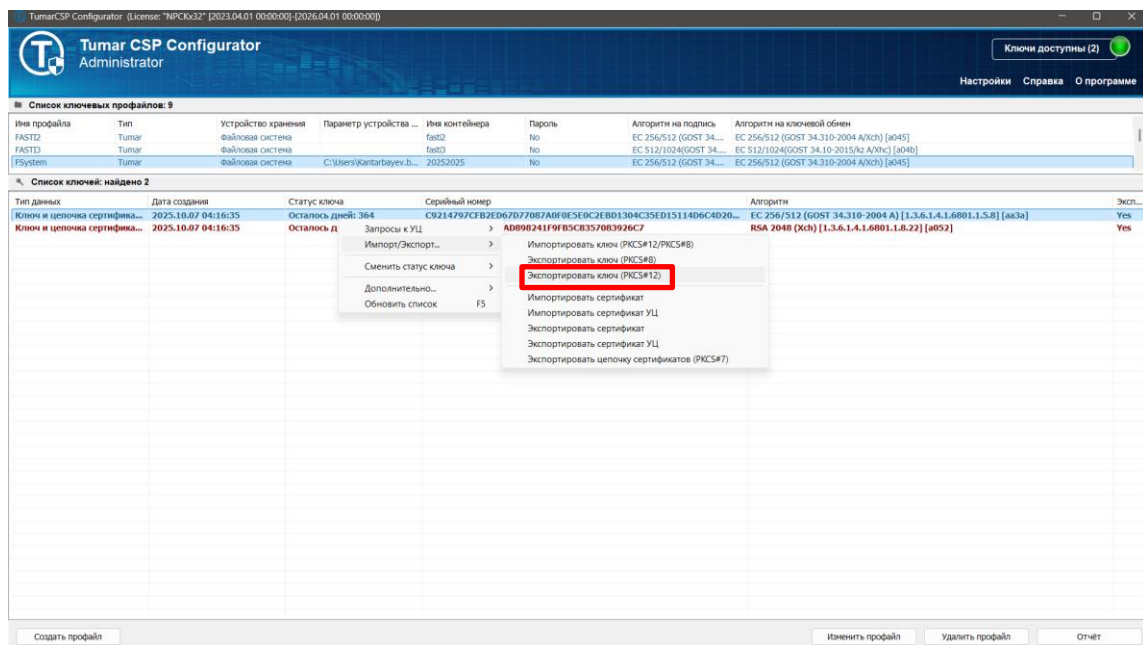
TumarCSP Configurator (License: "NPCKx32" [2023.04.01 00:00:00]-[2026.04.01 00:00:00])

Tumar CSP Configurator
Administrator

Ключи доступны (2)

Настройки Справка О программе

Список ключевых профайлов: 9

| Имя профайла | Тип | Устройство хранения | Параметр устройства ... | Имя контейнера | Пароль | Алгоритм на подпись | Алгоритм на ключевой обмен |
|---|---|---|---|---|---|---|---|
| FASTI2 | Tumar | Файловая система | | fasti2 | No | EC 256/512 (GOST 34.... | EC 256/512 (GOST 34.310-2004 A/Xch) [a045] |
| FASTI3 | Tumar | Файловая система | | fasti3 | No | EC 512/1024(GOST 34.... | EC 512/1024(GOST 34.10-2015/kz A/Xhc) [a04b] |
| FSystem | Tumar | Файловая система | C:\Users\Kantarbayev.b... | 20252025 | No | EC 256/512 (GOST 34.... | EC 256/512 (GOST 34.310-2004 A/Xch) [a045] |

Список ключей: найдено 2

| Тип данных | Дата создания | Статус ключа | Серийный номер | Алгоритм | Эксп... |
|---|---|---|---|---|---|
| Ключ и цепочка сертифика... | 2025.10.07 04:16:35 | Осталось дней: 364 | C9214797CFB2ED67D77087A0F0E5E0C2EBD1304C35ED15114D6C4D20... | EC 256/512 (GOST 34.310-2004 A) [1.3.6.1.4.1.6801.1.5.8] [aa3a] | Yes |
| Ключ и цепочка сертифика... | 2025.10.07 04:16:35 | Осталось д | AD898241F9FB5C8357083926C7 | RSA 2048 (Xch) [1.3.6.1.4.1.6801.1.8.22] [a052] | Yes |

Запросы к УЦ
Импорт/Экспорт...
Сменить статус ключа
Дополнительно...
Обновить список F5

Импортировать ключ (PKCS#12/PKCS#8)
Экспортировать ключ (PKCS#8)
Экспортировать ключ (PKCS#12)
Импортировать сертификат
Импортировать сертификат УЦ
Экспортировать сертификат
Экспортировать сертификат УЦ
Экспортировать цепочку сертификатов (PKCS#7)

Создать профайл
Изменить профайл
Удалить профайл
Отчёт